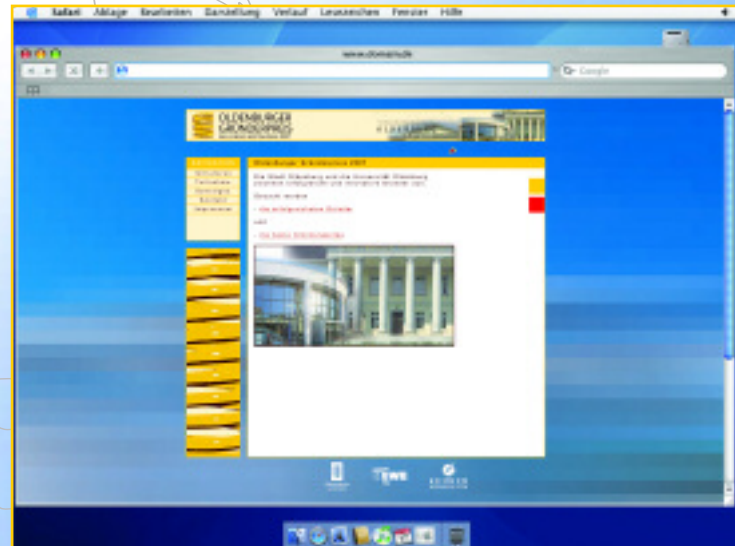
Safari Ablage Bearbeiten Darstellung Verlauf Lesezeichen Fenster Hilfe

www.olgnet.de

Google

OLDENBURGER GRÜNDUNGSPREIS

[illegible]

Oldenburger Gründerpreis 2007

Die Stadt Oldenburg und die Universität Oldenburg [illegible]

Gesucht werden

- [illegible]

und

- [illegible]

EWE